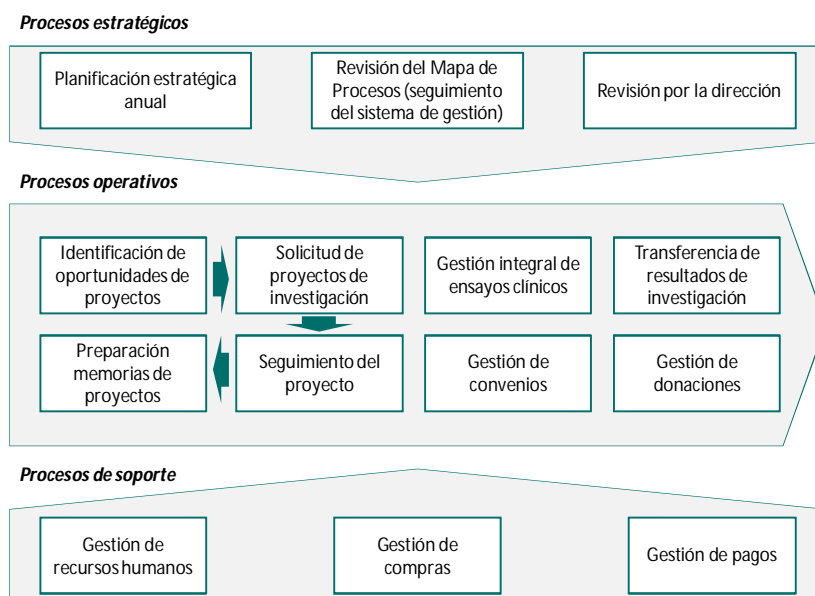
Procesos estratégicos

Planificación estratégica anual

Revisión del Mapa de Procesos (seguimiento del sistema de gestión)

Revisión por la dirección

Procesos operativos

Identificación de oportunidades de proyectos

Solicitud de proyectos de investigación

Gestión integral de ensayos clínicos

Transferencia de resultados de investigación

Preparación memorias de proyectos

Seguimiento del proyecto

Gestión de convenios

Gestión de donaciones

Procesos de soporte

Gestión de recursos humanos

Gestión de compras

Gestión de pagos